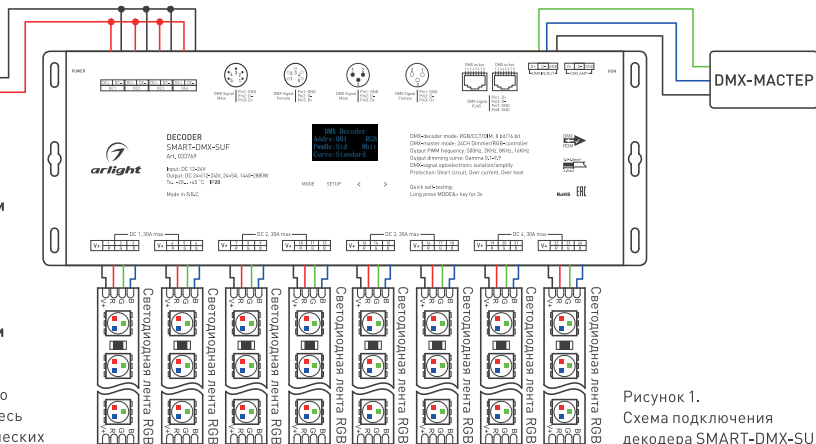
DMX-МАСТЕР

POWER

RUN

DMX Signal Male
DMX Signal Female
DMX Signal Male
DMX Signal Female

DMX In/out
DMX In/out

DECODER
SMART-DMX-SUF
Art. 033769

arlight

Input: DC 12-24V
Output: DC 4×12/5-24V, 24×5A, 1440/2880W
Ta: -20...+45 °C IP20
Made in P.R.C

DMX Decoder
Addrs:001 RGB
Pwdis:Std 8bit
Curve:Standard

MODE SETUP

DMX-decoder mode: RGB/CCT/DIM, 8 bit/16 bit
DMX-master mode: 24CH Dimmer/RGB-controller
Output PWM frequency: 500Hz, 2KHz, 8KHz, 16KHz
Output dimming curve: Gamma 0.1-9.9
DMX-signal optoelectronic isolation/amplify
Protection: Short circuit, Over current, Over heat

Quick self-testing:
Long press MODE&> key for 3s

RoHS

DC 1, 30A max
DC 2, 30A max
DC 3, 30A max
DC 4, 30A max

Светодиодная лента RGB
Светодиодная лента RGB
Светодиодная лента RGB
Светодиодная лента RGB
Светодиодная лента RGB
Светодиодная лента RGB
Светодиодная лента RGB
Светодиодная лента RGB

Рисунок 1.
Схема подключения
декодера SMART-DMX-SUF